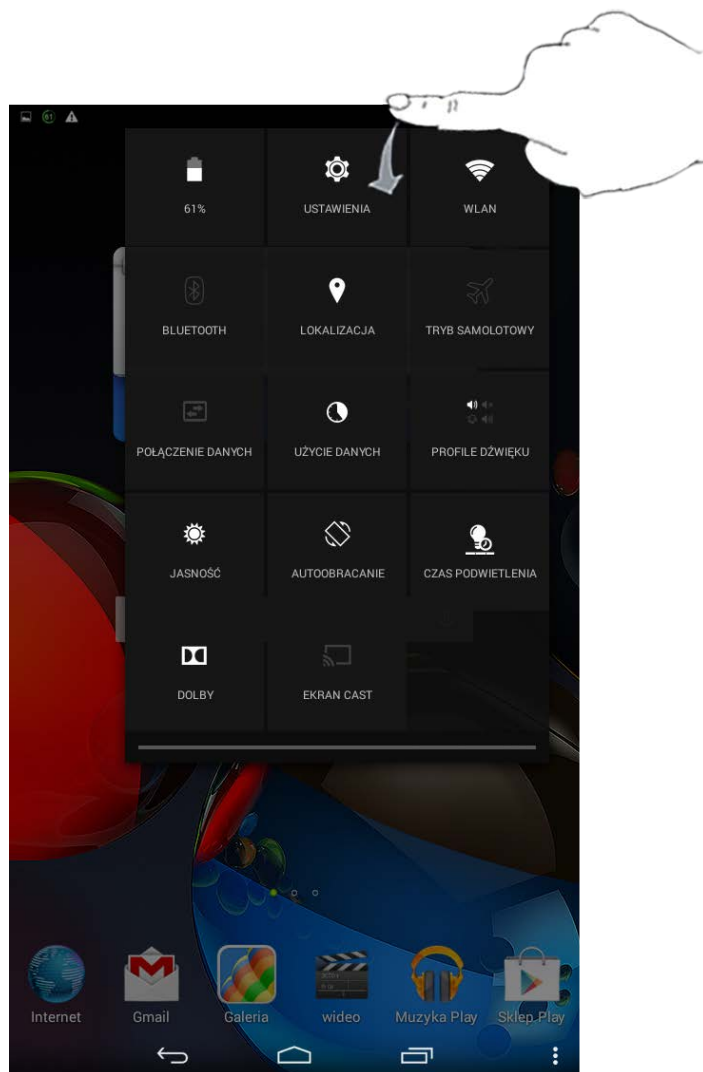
61

61%

USTAWIENIA

WLAN

BLUETOOTH

LOKALIZACJA

TRYB SAMOLOTOWY

POŁĄCZENIE DANYCH

UŻYCIE DANYCH

PROFILE DŹWIĘKU

JASNOŚĆ

AUTOOBRACANIE

CZAS PODWIETLENIA

DOLBY

EKRAN CAST

Internet

Gmail

Galeria

wideo

Muzyka Play

Sklep Play